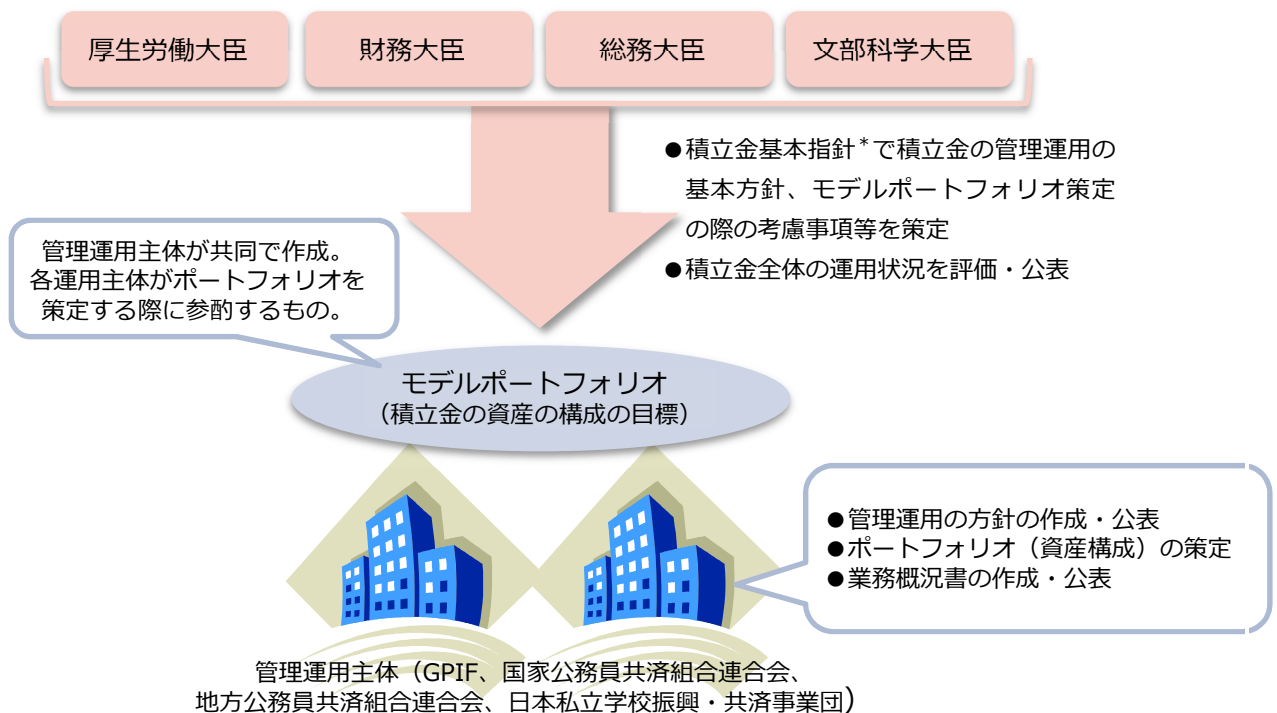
厚生労働大臣

財務大臣

総務大臣

文部科学大臣

●積立金基本指針＊で積立金の管理運用の基本方針、モデルポートフォリオ策定の際の考慮事項等を策定
●積立金全体の運用状況を評価・公表

管理運用主体が共同で作成。
各運用主体がポートフォリオを策定する際に参酌するもの。

モデルポートフォリオ
（積立金の資産の構成の目標）

●管理運用の方針の作成・公表
●ポートフォリオ（資産構成）の策定
●業務概況書の作成・公表

管理運用主体（GPIF、国家公務員共済組合連合会、
地方公務員共済組合連合会、日本私立学校振興・共済事業団）